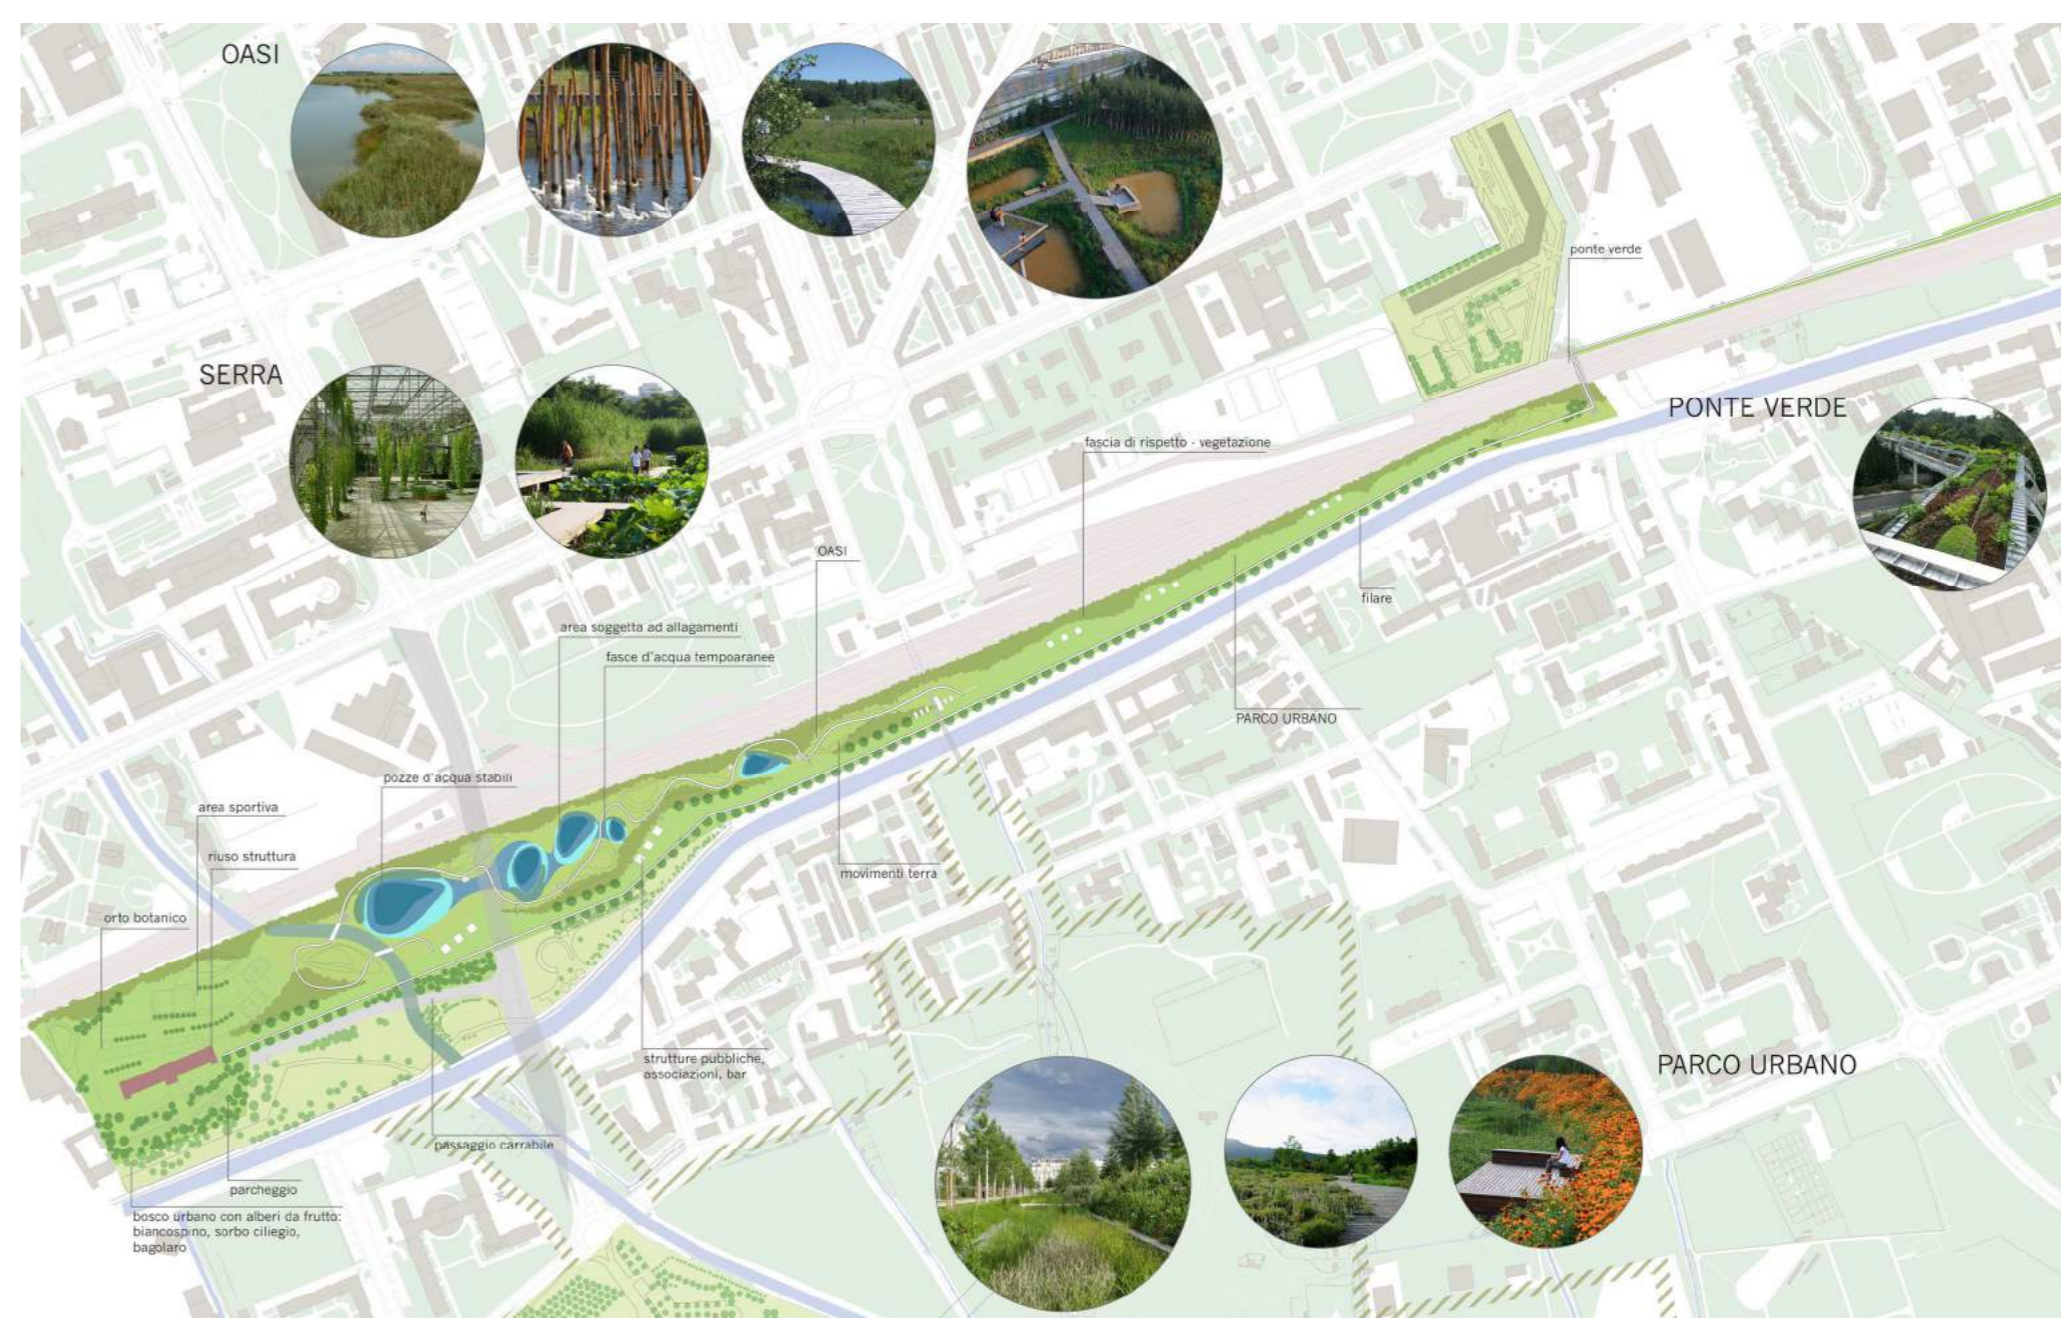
OASI

SERRA

PONTE VERDE

PARCO URBANO

ponte verde

fascia di rispetto - vegetazione

OASI

filare

area soggetta ad allagamenti

fasce d'acqua tempoaranee

PARCO URBANO

pozze d'acqua stabili

area sportiva

riuso struttura

movimenti terra

orto botanico

strutture pubbliche, associazioni, bar

passaggio carrabile

parcheggio

bosco urbano con alberi da frutto: biancospino, sorbo ciliegio, bagolaro